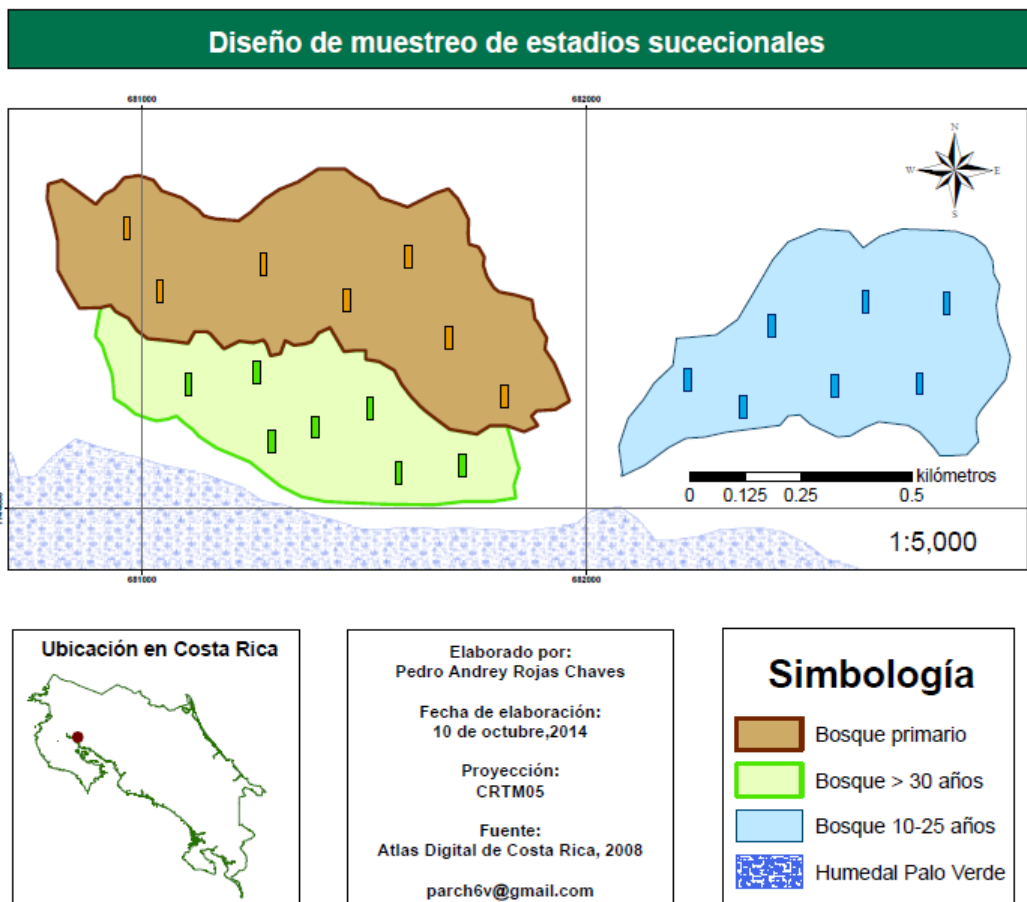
Diseño de muestreo de estadios sucecionales

681000

682000

N
W
E
S

kilómetros
0 0.125 0.25 0.5

1:5,000

681000

682000

Ubicación en Costa Rica

Elaborado por:
Pedro Andrey Rojas Chaves

Fecha de elaboración:
10 de octubre,2014

Proyección:
CRTM05

Fuente:
Atlas Digital de Costa Rica, 2008

parch6v@gmail.com

Simbología

Bosque primario

Bosque > 30 años

Bosque 10-25 años

Humedal Palo Verde